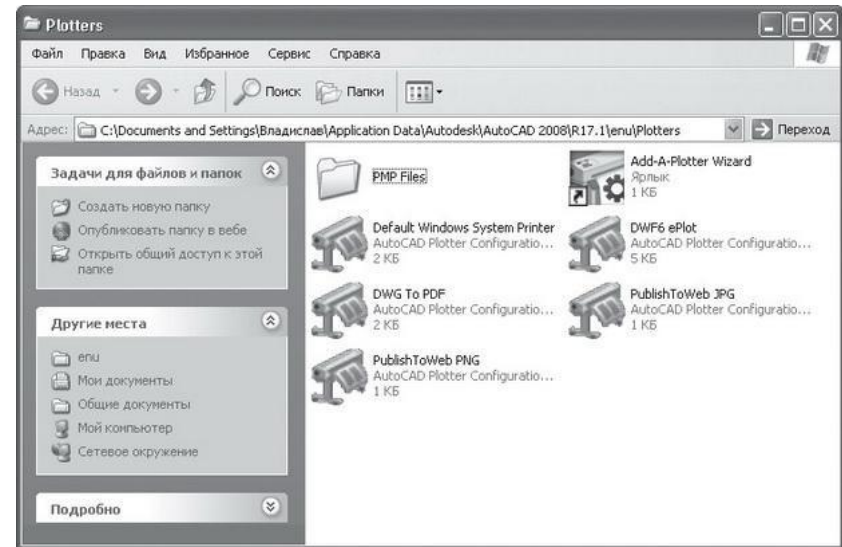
Plotters

Файл Правка Вид Избранное Сервис Справка

Назад Поиск Папки

Адрес: C:\Documents and Settings\Владислав\Application Data\Autodesk\AutoCAD 2008\R17.1\enu\Plotters Переход

Задачи для файлов и папок

Создать новую папку
Опубликовать папку в вебе
Открыть общий доступ к этой папке

Другие места

enu
Мои документы
Общие документы
Мой компьютер
Сетевое окружение

Подробно

PMP Files

Add-A-Plotter Wizard
Ярлык
1 КБ

Default Windows System Printer
AutoCAD Plotter Configuratio...
2 КБ

DWF6 ePlot
AutoCAD Plotter Configuratio...
5 КБ

DWG To PDF
AutoCAD Plotter Configuratio...
2 КБ

PublishToWeb JPG
AutoCAD Plotter Configuratio...
1 КБ

PublishToWeb PNG
AutoCAD Plotter Configuratio...
1 КБ